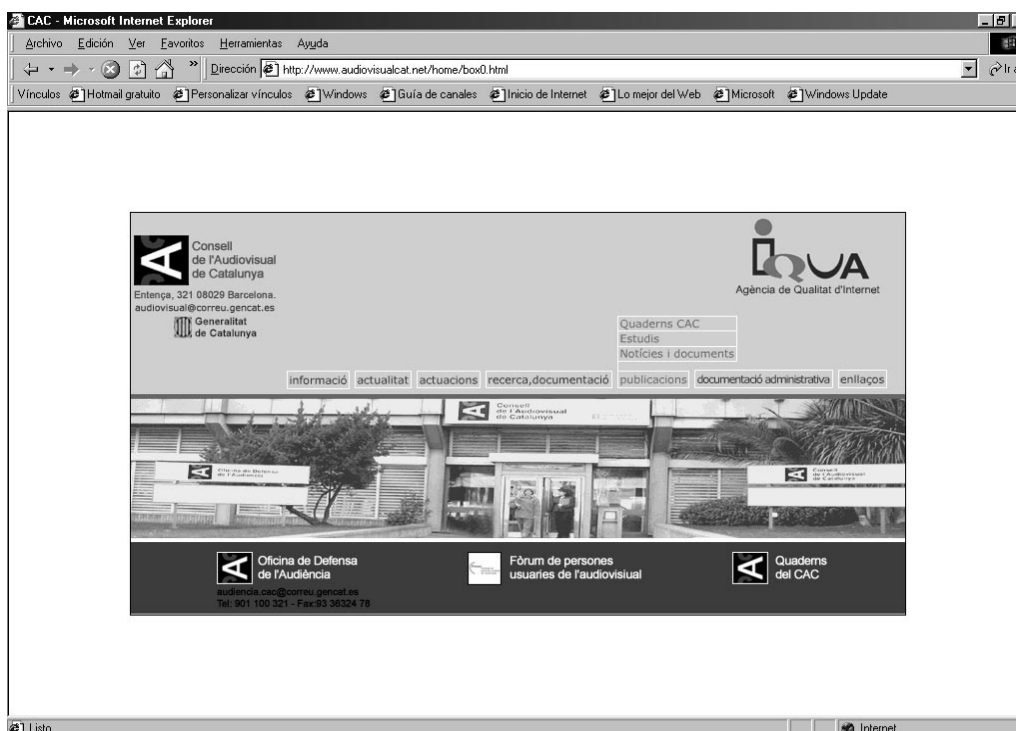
CAC - Microsoft Internet Explorer

Archivo Edición Ver Favoritos Herramientas Ayuda

Dirección http://www.audiovisualcat.net/home/box0.html

Ir a

Vínculos Hotmail gratuito Personalizar vínculos Windows Guía de canales Inicio de Internet Lo mejor del Web Microsoft Windows Update

Consell de l'Audiovisual de Catalunya

Entença, 321 08029 Barcelona.
audiovisual@correu.gencat.es

Generalitat de Catalunya

IQUA

Agència de Qualitat d'Internet

Quaderns CAC
Estudis
Notícies i documents

informació actualitat actuacions recerca,documentació publicacions documentació administrativa enllaços

Consell de l'Audiovisual de Catalunya

Oficina de Defensa de l'Audiència

Consell de l'Audiovisual de Catalunya

Oficina de Defensa de l'Audiència
audiencia.cac@correu.gencat.es
Tel: 901 100 321 - Fax:93 36324 78

Fòrum de persones usuaries de l'audiovisiual

Quaderns del CAC

Listo

Internet